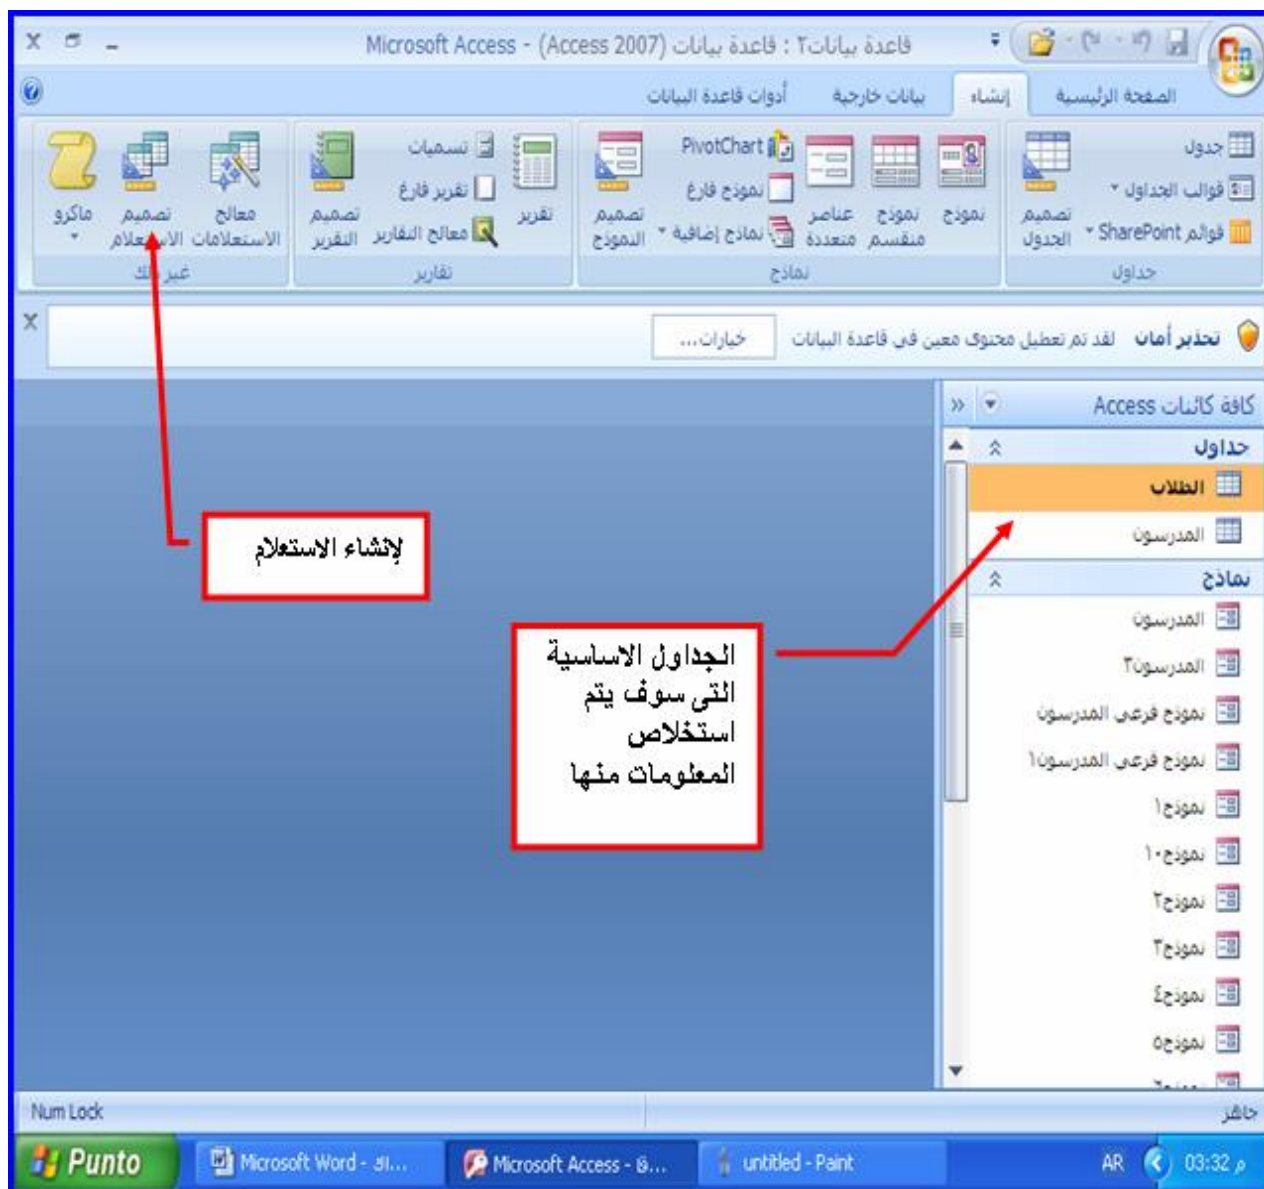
Microsoft Access - (Access 2007) قاعدة بيانات : قاعدة بيانات٢

الصفحة الرئيسية إنشاء بيانات خارجية أدوات قاعدة البيانات

جدول
قوالب الجداول
قوالب SharePoint
تصميم الجدول
جداول

نموذج
نموذج منقسم
عناصر متعددة
PivotChart
نموذج فارغ
نماذج إضافية
تصميم النموذج
نماذج

تقرير
تسميات
تقرير فارغ
معالج التقارير
تصميم التقرير
تقارير

معالج الاستعلامات
تصميم الاستعلام
ماكرو
غير ذلك

تحذير أمان لقد تم تعطيل محتوى معين في قاعدة البيانات خيارات...

كافة كائنات Access
جداول
الطلاب
المدرسون
نماذج
المدرسون
المدرسون٢
نموذج فرعي المدرسون
نموذج فرعي المدرسون١
نموذج١
نموذج١٠
نموذج٢
نموذج٣
نموذج٤
نموذج٥

لإنشاء الاستعلام

الجداول الاساسية التى سوف يتم استخلاص المعلومات منها

جاهز
Num Lock

Punto
Microsoft Word - ال...
Microsoft Access - ق...
untitled - Paint
AR
03:32 م